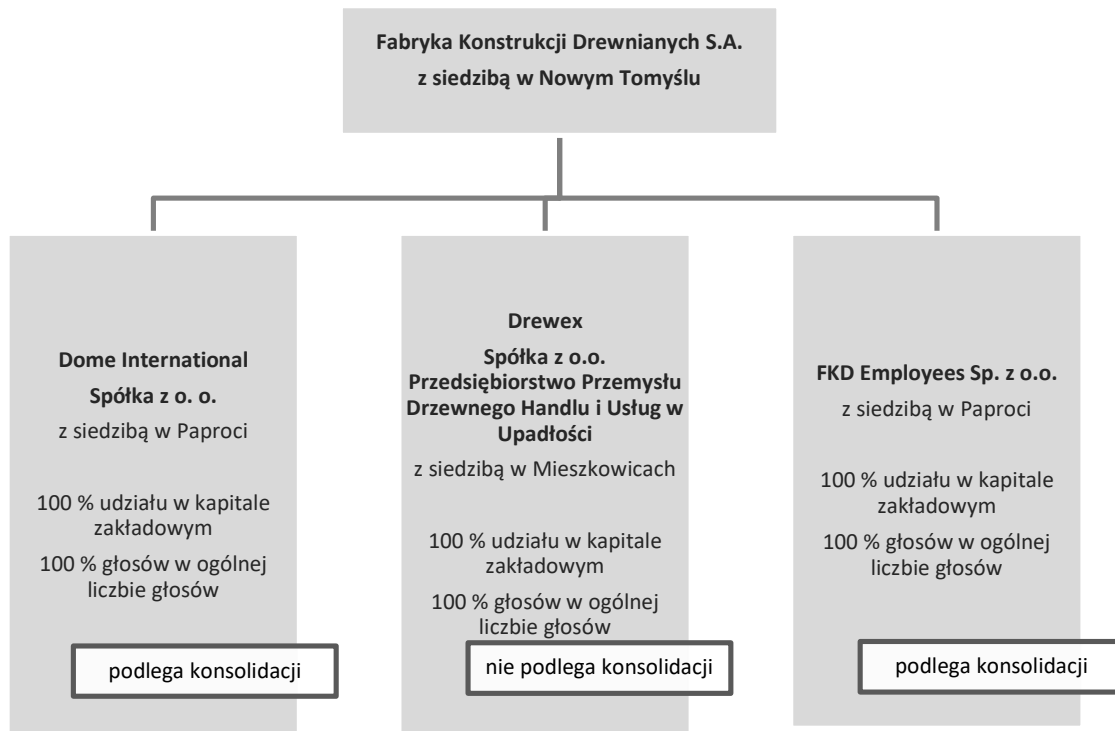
Fabryka Konstrukcji Drewnianych S.A.
z siedzibą w Nowym Tomyślu

Dome International
Spółka z o. o.
z siedzibą w Paproci

100 % udziału w kapitale zakładowym
100 % głosów w ogólnej liczbie głosów

podlega konsolidacji

Drewex
Spółka z o.o.
Przedsiębiorstwo Przemysłu Drzewnego Handlu i Usług w Upadłości
z siedzibą w Mieszkowicach

100 % udziału w kapitale zakładowym
100 % głosów w ogólnej liczbie głosów

nie podlega konsolidacji

FKD Employees Sp. z o.o.
z siedzibą w Paproci

100 % udziału w kapitale zakładowym
100 % głosów w ogólnej liczbie głosów

podlega konsolidacji